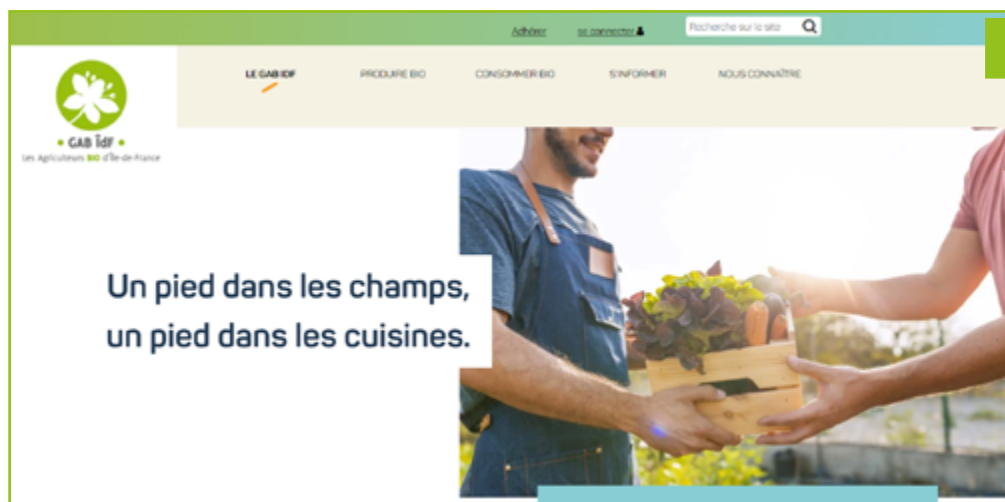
Adhérer se connecter Recherche sur le site

GAB IdF
Les Agriculteurs BIO d'Île-de-France

LE GAB IDF PRODUIRE BIO CONSOMMER BIO S'INFORMER NOUS CONNAÎTRE

Un pied dans les champs, un pied dans les cuisines.